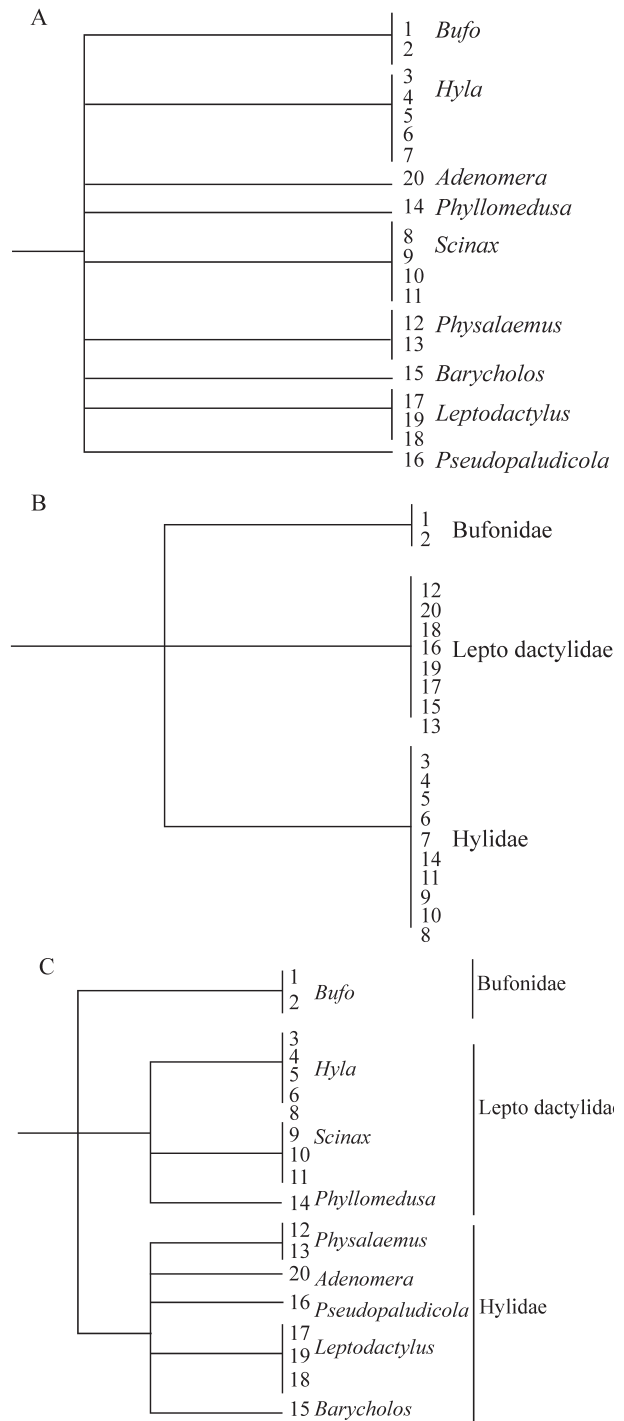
A

1 *Bufo*
2

3 *Hyla*
4
5
6
7

20 *Adenomera*

14 *Phyllomedusa*

8 *Scinax*
9
10
11

12 *Physalaemus*
13

15 *Barycholos*

17 *Leptodactylus*
19
18

16 *Pseudopaludicola*

B

1
2 Bufonidae

12
20
18
16 Lepto dactylidae
19
17
15
13

3
4
5
6
7 Hylidae
14
11
9
10
8

C

1
2 *Bufo*

Bufonidae

3
4
5 *Hyla*
6
8

9 *Scinax*
10
11

14 *Phyllomedusa*

Lepto dactylida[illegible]

12 *Physalaemus*
13

20 *Adenomera*

16 *Pseudopaludicola*

17 *Leptodactylus*
19
18

15 *Barycholos*

Hylidae